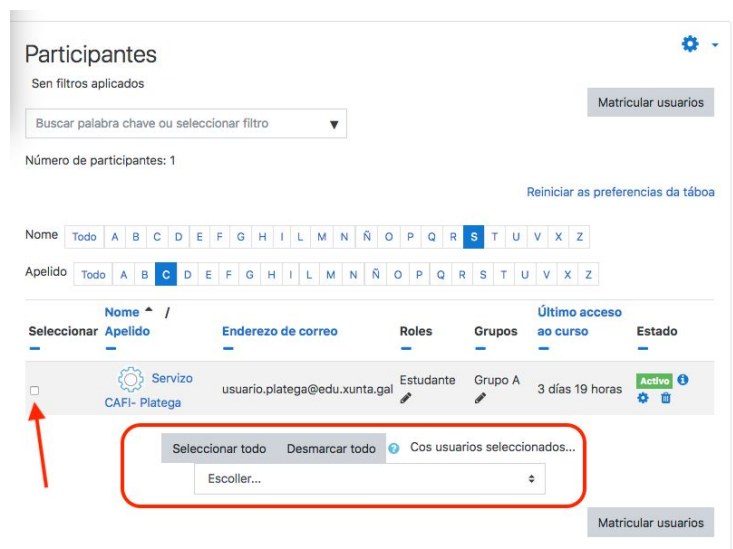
Participantes

Sen filtros aplicados

Matricular usuarios

Buscar palabra chave ou seleccionar filtro ▼

Número de participantes: 1

Reiniciar as preferencias da táboa

| Nome | Todo | A | B | C | D | E | F | G | H | I | L | M | N | Ñ | O | P | Q | R | S | T | U | V | X | Z |
|---|---|---|---|---|---|---|---|---|---|---|---|---|---|---|---|---|---|---|---|---|---|---|---|---|
| Apelido | Todo | A | B | C | D | E | F | G | H | I | L | M | N | Ñ | O | P | Q | R | S | T | U | V | X | Z |

| Seleccionar | Nome / Apelido | Enderezo de correo | Roles | Grupos | Último acceso ao curso | Estado |
|---|---|---|---|---|---|---|
| ☐ | Servizo CAFI- Platega | usuario.platega@edu.xunta.gal | Estudante | Grupo A | 3 días 19 horas | Activo |

Seleccionar todo   Desmarcar todo   Cos usuarios seleccionados...

Escoller...

Matricular usuarios